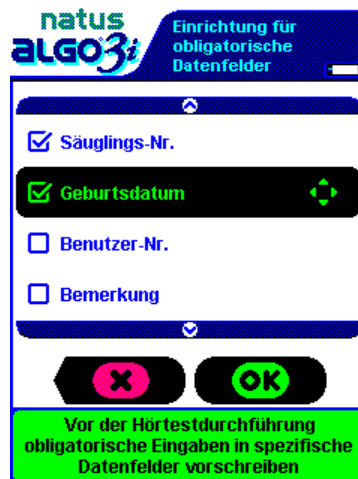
natus
ALGO3i

Einrichtung für obligatorische Datenfelder

Säuglings-Nr.

Geburtsdatum

Benutzer-Nr.

Bemerkung

OK

Vor der Hörtestdurchführung obligatorische Eingaben in spezifische Datenfelder vorschreiben